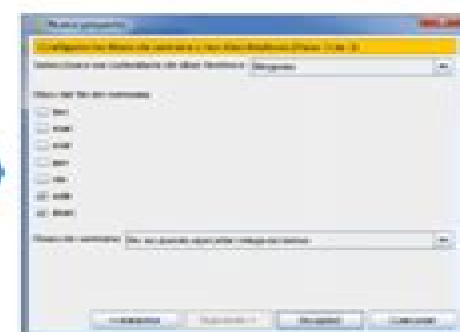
Nuevo proyecto

Configure los fines de semana y los días festivos (Paso 3 de 3)

Seleccione un calendario de días festivos: Ninguno

Días del fin de semana:

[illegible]
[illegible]
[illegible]
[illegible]
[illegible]
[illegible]
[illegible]

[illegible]: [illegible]

< Anterior   Siguiente >   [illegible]   Cancelar